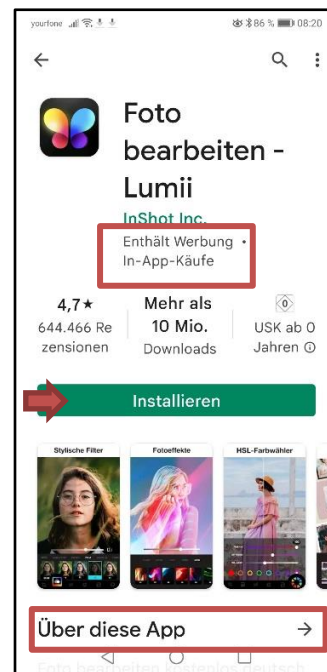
yourfone 86 % 08:20

Foto bearbeiten - Lumii

InShot Inc.

Enthält Werbung • In-App-Käufe

4,7★
644.466 Rezensionen

Mehr als 10 Mio. Downloads

USK ab 0 Jahren ⓘ

Installieren

Stylische Filter

Fotoeffekte

HSL-Farbwähler

Über diese App →

Foto bearbeiten kostenlos deutsch